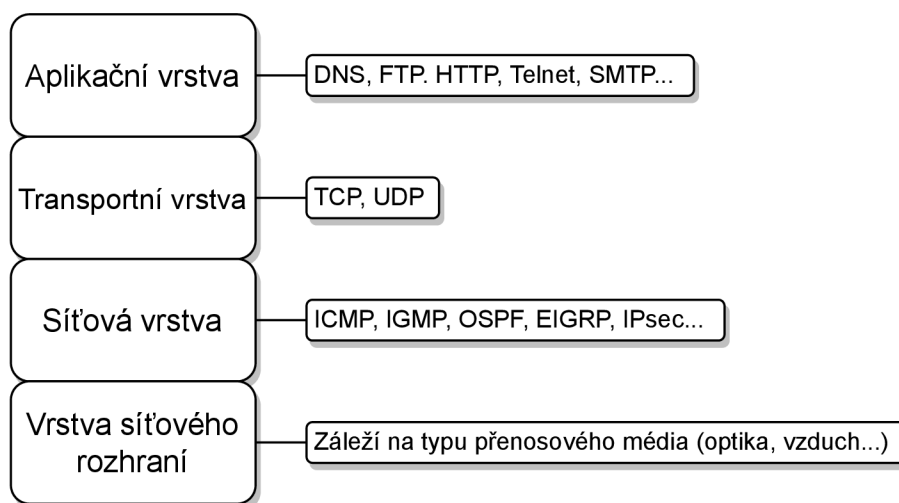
Aplikační vrstva

DNS, FTP. HTTP, Telnet, SMTP...

Transportní vrstva

TCP, UDP

Síťová vrstva

ICMP, IGMP, OSPF, EIGRP, IPsec...

Vrstva síťového rozhraní

Záleží na typu přenosového média (optika, vzduch...)